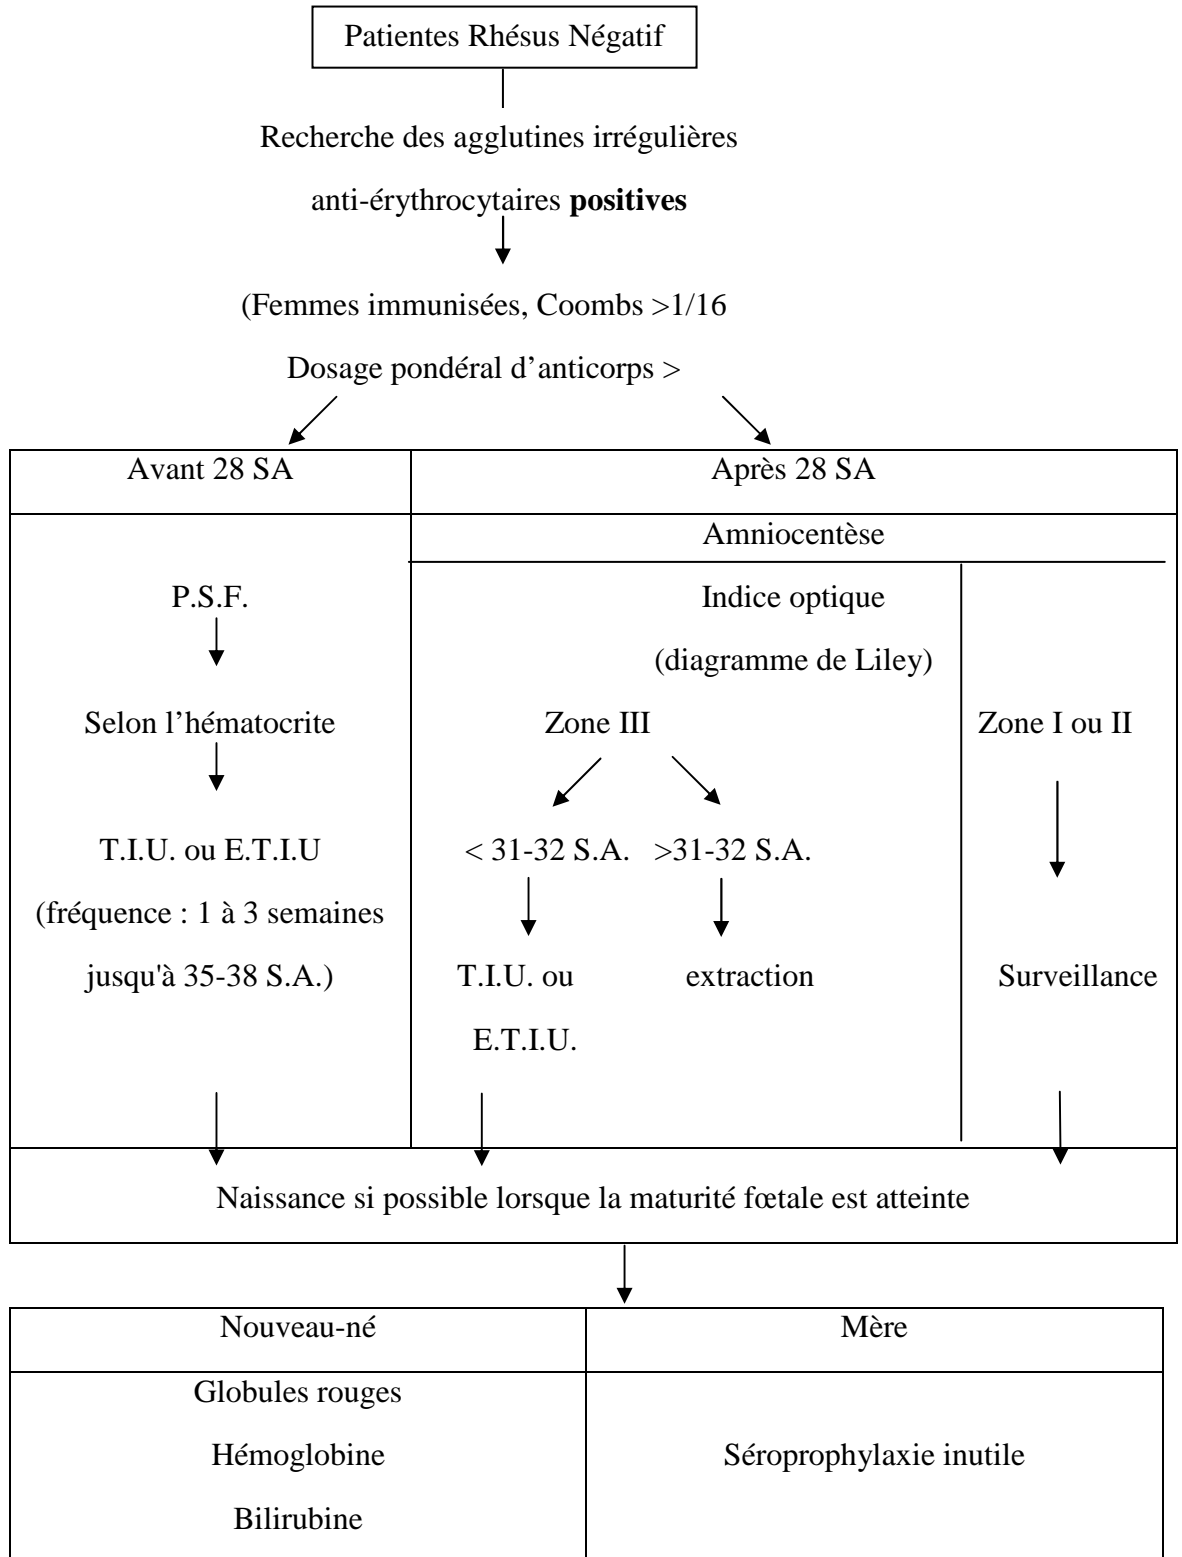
Patientes Rhésus Négatif

Recherche des agglutines irrégulières

anti-érythrocytaires **positives**

(Femmes immunisées, Coombs >1/16

Dosage pondéral d'anticorps >

Avant 28 SA

Après 28 SA

Amniocentèse

P.S.F.

Selon l'hématocrite

T.I.U. ou E.T.I.U

(fréquence : 1 à 3 semaines jusqu'à 35-38 S.A.)

Indice optique

(diagramme de Liley)

Zone III

< 31-32 S.A.

T.I.U. ou E.T.I.U.

>31-32 S.A.

extraction

Zone I ou II

Surveillance

Naissance si possible lorsque la maturité fœtale est atteinte

| Nouveau-né | Mère |
|---|---|
| Globules rouges<br>Hémoglobine<br>Bilirubine | Séroprophylaxie inutile |